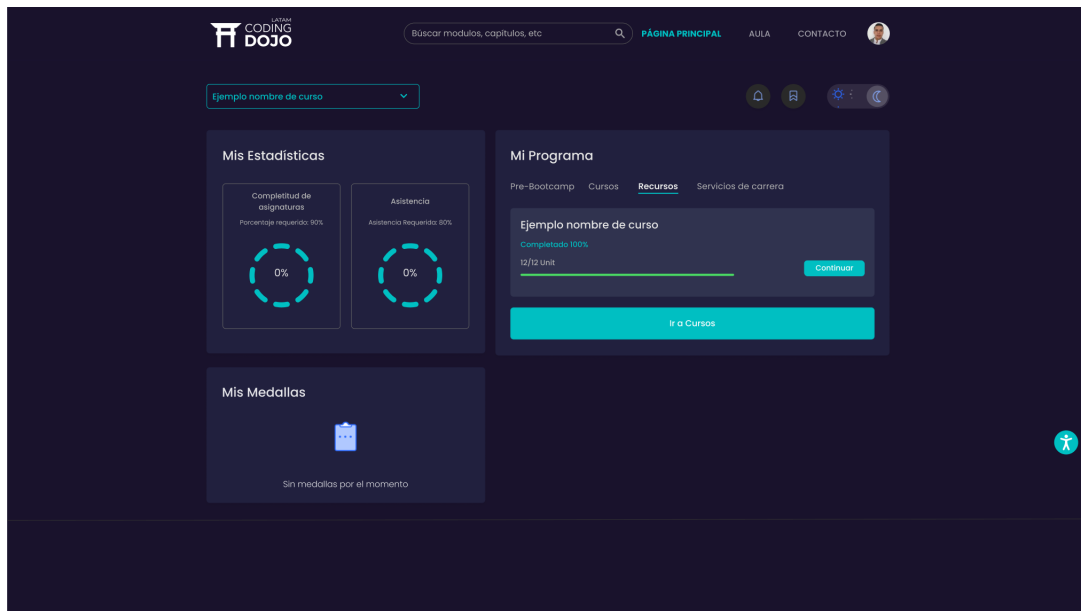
LATAM CODING DOJO

Buscar modulos, capitulos, etc

PÁGINA PRINCIPAL AULA CONTACTO

Ejemplo nombre de curso

Mis Estadísticas

Completitud de asignaturas
Porcentaje requerido: 90%
0%

Asistencia
Asistencia Requerida: 80%
0%

Mi Programa

Pre-Bootcamp Cursos Recursos Servicios de carrera

Ejemplo nombre de curso
Completado 100%
12/12 Unit
Continuar

Ir a Cursos

Mis Medallas

Sin medallas por el momento